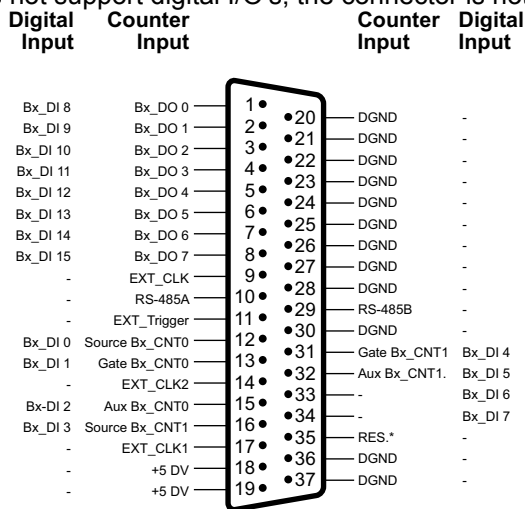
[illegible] not support digital I/O's, the connector is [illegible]

| Digital Input | Counter Input | Pin | Pin | Counter Input | Digital Input |
|---|---|---|---|---|---|
| Bx_DI 8 | Bx_DO 0 | 1 | 20 | DGND | - |
| Bx_DI 9 | Bx_DO 1 | 2 | 21 | DGND | - |
| Bx_DI 10 | Bx_DO 2 | 3 | 22 | DGND | - |
| Bx_DI 11 | Bx_DO 3 | 4 | 23 | DGND | - |
| Bx_DI 12 | Bx_DO 4 | 5 | 24 | DGND | - |
| Bx_DI 13 | Bx_DO 5 | 6 | 25 | DGND | - |
| Bx_DI 14 | Bx_DO 6 | 7 | 26 | DGND | - |
| Bx_DI 15 | Bx_DO 7 | 8 | 27 | DGND | - |
| - | EXT_CLK | 9 | 28 | DGND | - |
| - | RS-485A | 10 | 29 | RS-485B | - |
| - | EXT_Trigger | 11 | 30 | DGND | - |
| Bx_DI 0 | Source Bx_CNT0 | 12 | 31 | Gate Bx_CNT1 | Bx_DI 4 |
| Bx_DI 1 | Gate Bx_CNT0 | 13 | 32 | Aux Bx_CNT1. | Bx_DI 5 |
| - | EXT_CLK2 | 14 | 33 | - | Bx_DI 6 |
| Bx-DI 2 | Aux Bx_CNT0 | 15 | 34 | - | Bx_DI 7 |
| Bx_DI 3 | Source Bx_CNT1 | 16 | 35 | RES.* | - |
| - | EXT_CLK1 | 17 | 36 | DGND | - |
| - | +5 DV | 18 | 37 | DGND | - |
| - | +5 DV | 19 | | | |